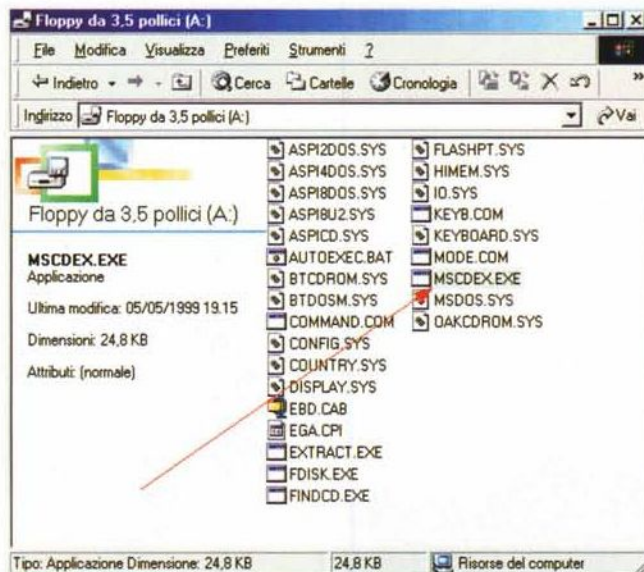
Floppy da 3,5 pollici (A:)

File Modifica Visualizza Preferiti Strumenti ?

Indietro Cerca Cartelle Cronologia

Indirizzo Floppy da 3,5 pollici (A:) Vai

Floppy da 3,5 pollici (A:)

MSCDEX.EXE
Applicazione

Ultima modifica: 05/05/1999 19.15

Dimensioni: 24,8 KB

Attributi: (normale)

ASPI2DOS.SYS
ASPI4DOS.SYS
ASPI8DOS.SYS
ASPI8U2.SYS
ASPICD.SYS
AUTOEXEC.BAT
BTCDROM.SYS
BTDOSM.SYS
COMMAND.COM
CONFIG.SYS
COUNTRY.SYS
DISPLAY.SYS
EBD.CAB
EGA.CPI
EXTRACT.EXE
FDISK.EXE
FINDCD.EXE

FLASHPT.SYS
HIMEM.SYS
IO.SYS
KEYB.COM
KEYBOARD.SYS
MODE.COM
MSCDEX.EXE
MSDOS.SYS
OAKCDROM.SYS

Tipo: Applicazione Dimensione: 24,8 KB | 24,8 KB | Risorse del computer